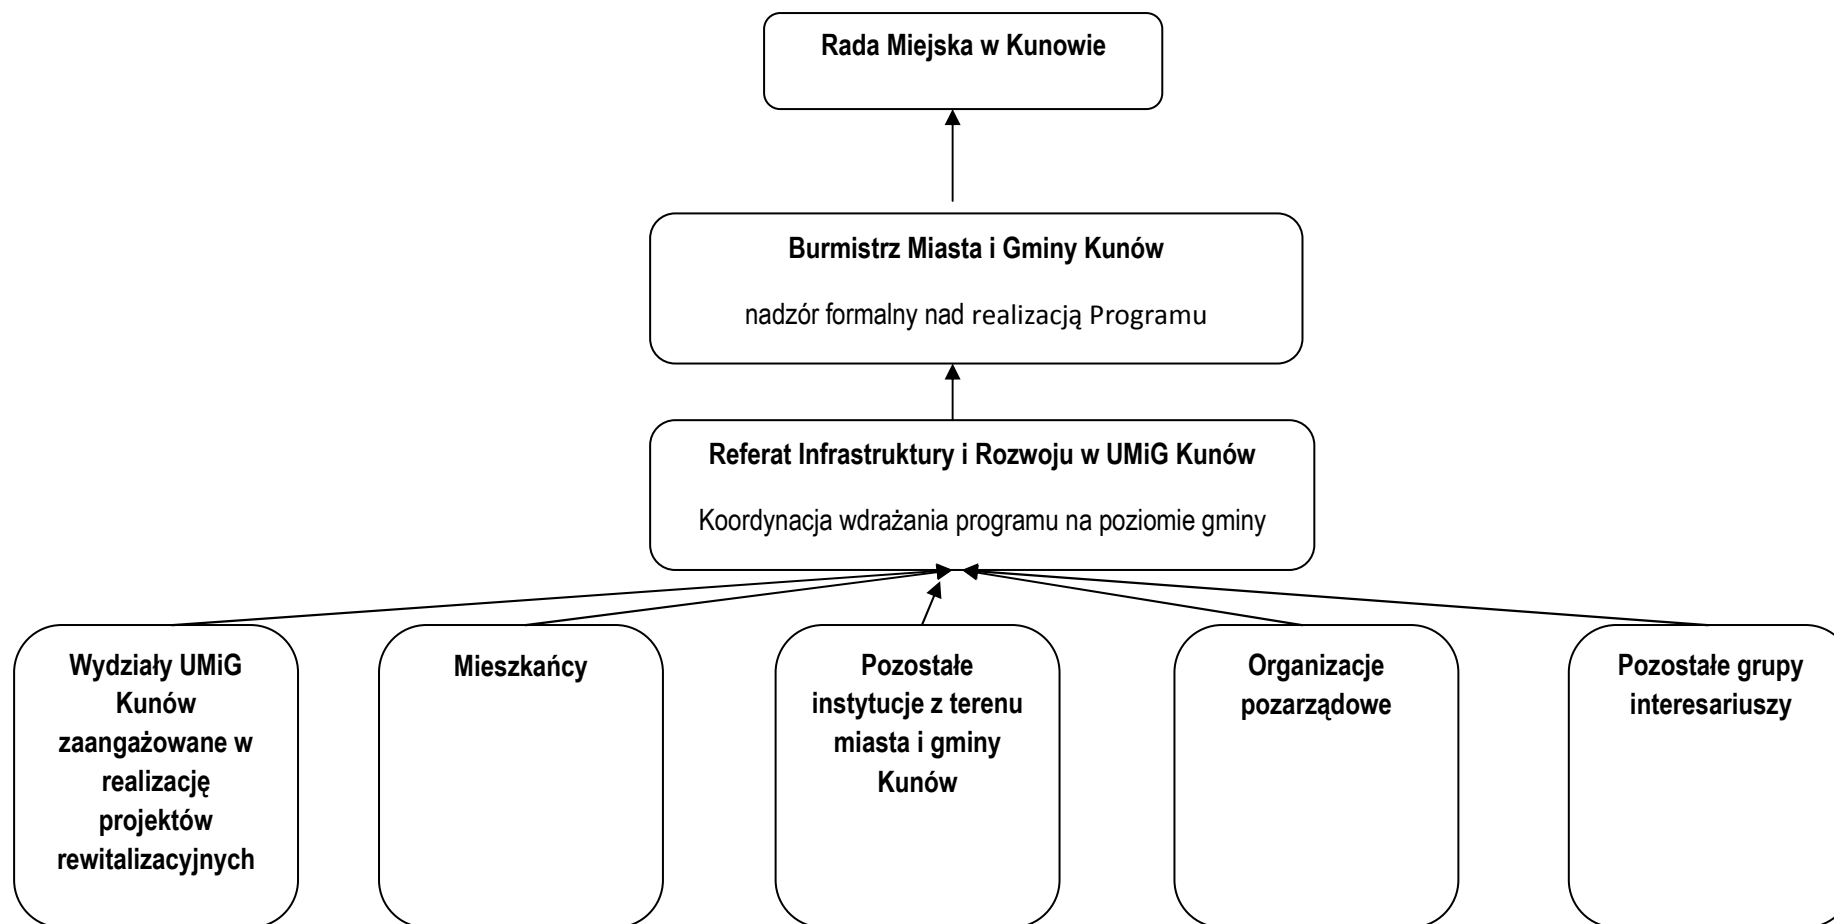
Rada Miejska w Kunowie

Burmistrz Miasta i Gminy Kunów

nadzór formalny nad realizacją Programu

Referat Infrastruktury i Rozwoju w UMiG Kunów

Koordynacja wdrażania programu na poziomie gminy

Wydziały UMiG Kunów zaangażowane w realizację projektów rewitalizacyjnych

Mieszkańcy

Pozostałe instytucje z terenu miasta i gminy Kunów

Organizacje pozarządowe

Pozostałe grupy interesariuszy